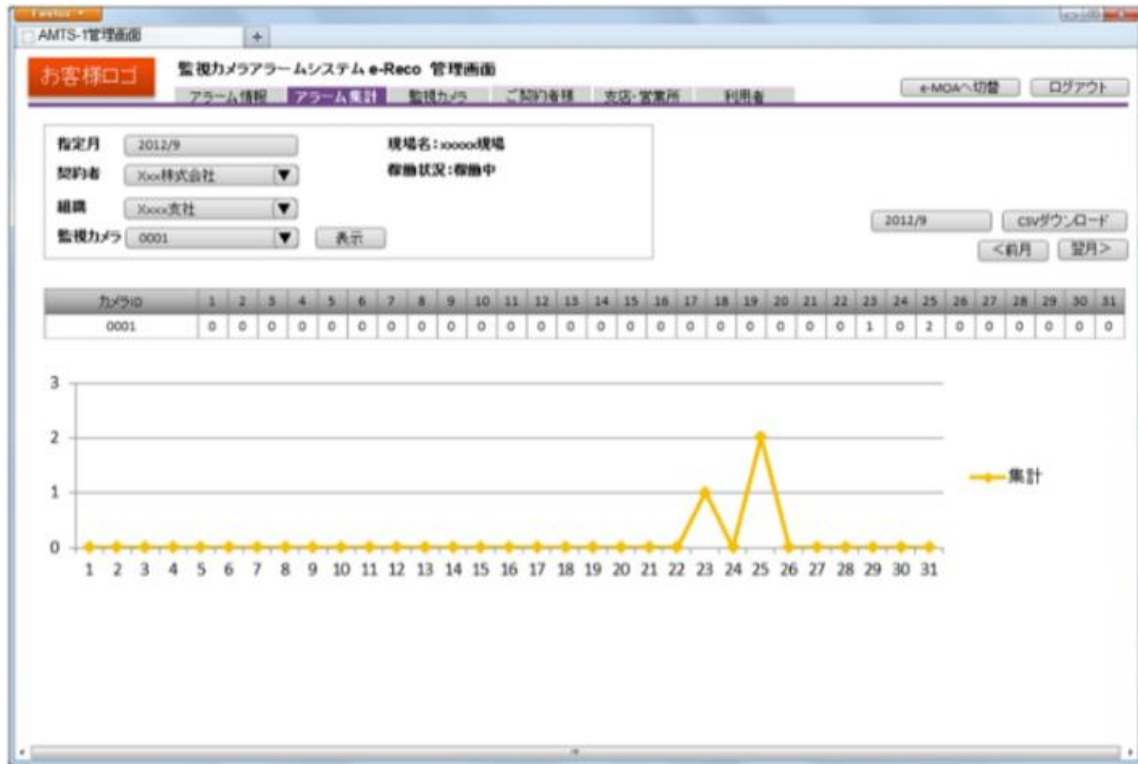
Firefox

AMTS-1管理画面 +

お客様ロゴ

監視カメラアラームシステム e-Reco 管理画面

アラーム情報 アラーム集計 監視カメラ ご契約者様 支店・営業所 利用者

e-MOAへ切替 ログアウト

指定月 2012/9

契約者 Xxx株式会社

組織 Xxxx支社

監視カメラ 0001

表示

現場名：xxxxx現場

稼働状況：稼働中

2012/9 csvダウンロード

<前月 翌月>

| カメラID | 1 | 2 | 3 | 4 | 5 | 6 | 7 | 8 | 9 | 10 | 11 | 12 | 13 | 14 | 15 | 16 | 17 | 18 | 19 | 20 | 21 | 22 | 23 | 24 | 25 | 26 | 27 | 28 | 29 | 30 | 31 |
|---|---|---|---|---|---|---|---|---|---|---|---|---|---|---|---|---|---|---|---|---|---|---|---|---|---|---|---|---|---|---|---|
| 0001 | 0 | 0 | 0 | 0 | 0 | 0 | 0 | 0 | 0 | 0 | 0 | 0 | 0 | 0 | 0 | 0 | 0 | 0 | 0 | 0 | 0 | 0 | 1 | 0 | 2 | 0 | 0 | 0 | 0 | 0 | 0 |

3
2
1
0

1 2 3 4 5 6 7 8 9 10 11 12 13 14 15 16 17 18 19 20 21 22 23 24 25 26 27 28 29 30 31

集計